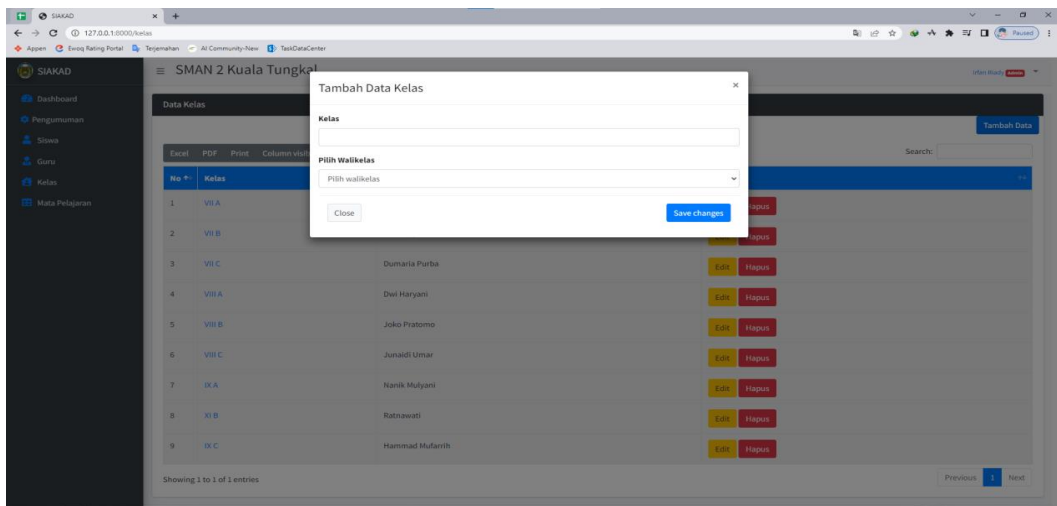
SIAKAD ×
127.0.0.1:8000/kelas
Appen Ewoq Rating Portal Terjemahan AI Community-New TaskDataCenter
Paused

SIAKAD
Dashboard
Pengumuman
Siswa
Guru
Kelas
Mata Pelajaran

≡ SMAN 2 Kuala Tungkal
Irfan Rizaly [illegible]

Data Kelas
Tambah Data
Excel PDF Print Column visib
Search:

| No | Kelas | | |
|---|---|---|---|
| 1 | VII A | | Hapus |
| 2 | VII B | | Edit Hapus |
| 3 | VII C | Dumaria Purba | Edit Hapus |
| 4 | VIII A | Dwi Haryani | Edit Hapus |
| 5 | VIII B | Joko Pratomo | Edit Hapus |
| 6 | VIII C | Junaidi Umar | Edit Hapus |
| 7 | IX A | Nanik Mulyani | Edit Hapus |
| 8 | XI B | Ratnawati | Edit Hapus |
| 9 | IX C | Hammad Mufarrih | Edit Hapus |

Showing 1 to 1 of 1 entries
Previous 1 Next

Tambah Data Kelas ×
Kelas
Pilih Walikelas
Pilih walikelas
Close
Save changes